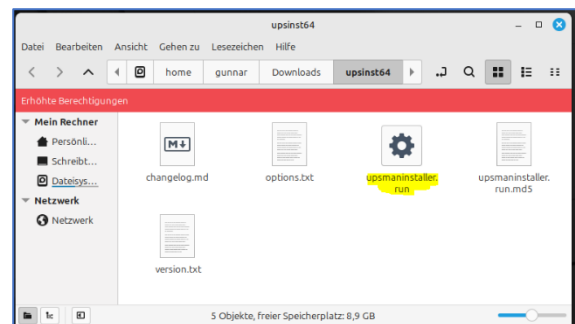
upsinst64

Datei Bearbeiten Ansicht Gehen zu Lesezeichen Hilfe

home gunnar Downloads upsinst64

Erhöhte Berechtigungen

Mein Rechner
Persönli...
Schreibt...
Dateisys...
Netzwerk
Netzwerk

M↓
changelog.md
options.txt
upsmaninstaller.run
upsmaninstaller.run.md5
version.txt

5 Objekte, freier Speicherplatz: 8,9 GB